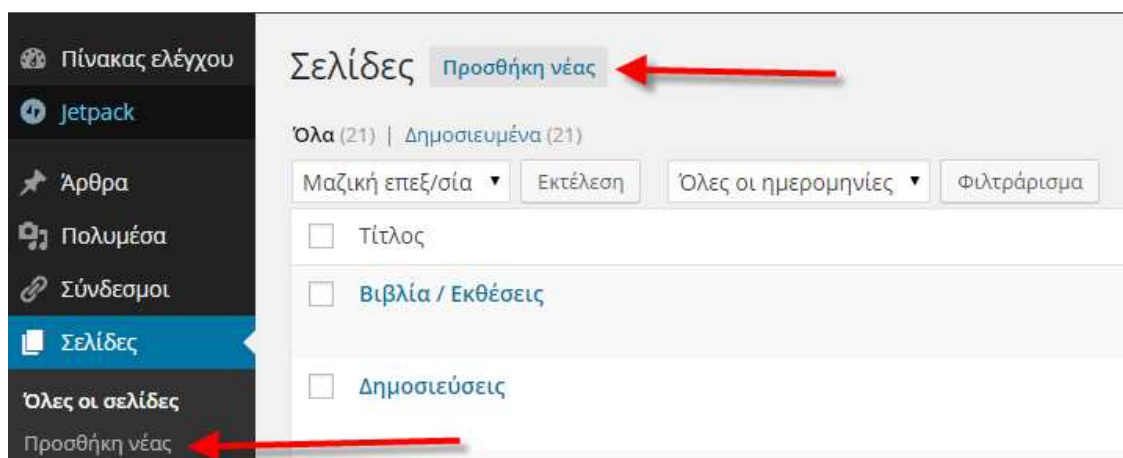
Πίνακας ελέγχου
Jetpack
Άρθρα
Πολυμέσα
Σύνδεσμοι
Σελίδες
Όλες οι σελίδες
Προσθήκη νέας

Σελίδες Προσθήκη νέας

Όλα (21) | Δημοσιευμένα (21)

Μαζική επεξ/σία ▾ Εκτέλεση Όλες οι ημερομηνίες ▾ Φιλτράρισμα

Τίτλος
Βιβλία / Εκθέσεις
Δημοσιεύσεις